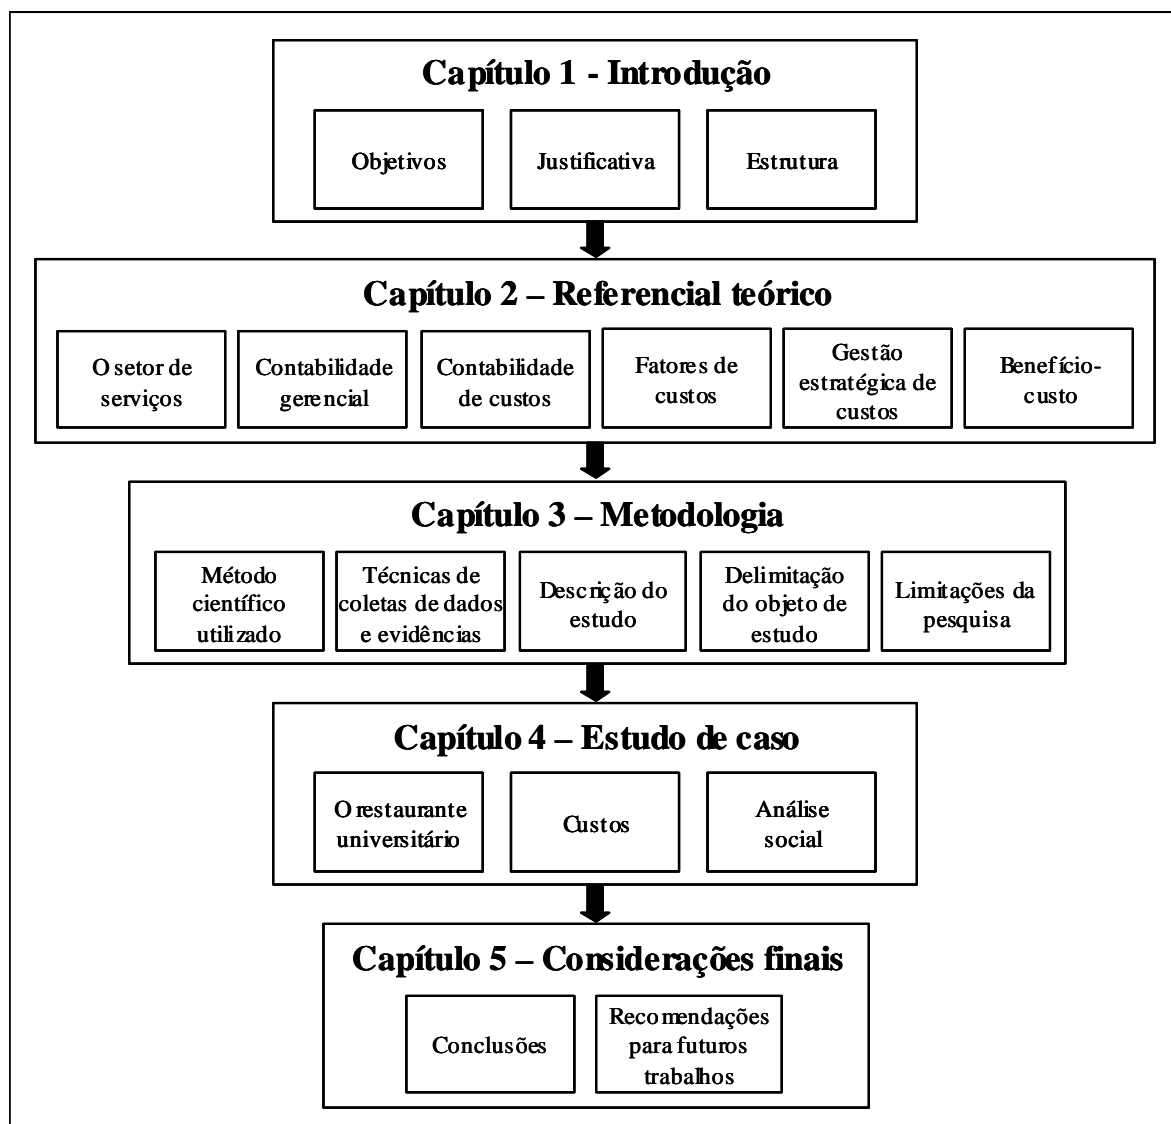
Capítulo 1 - Introdução

Objetivos

Justificativa

Estrutura

Capítulo 2 – Referencial teórico

O setor de serviços

Contabilidade gerencial

Contabilidade de custos

Fatores de custos

Gestão estratégica de custos

Benefício-custo

Capítulo 3 – Metodologia

Método científico utilizado

Técnicas de coletas de dados e evidências

Descrição do estudo

Delimitação do objeto de estudo

Limitações da pesquisa

Capítulo 4 – Estudo de caso

O restaurante universitário

Custos

Análise social

Capítulo 5 – Considerações finais

Conclusões

Recomendações para futuros trabalhos